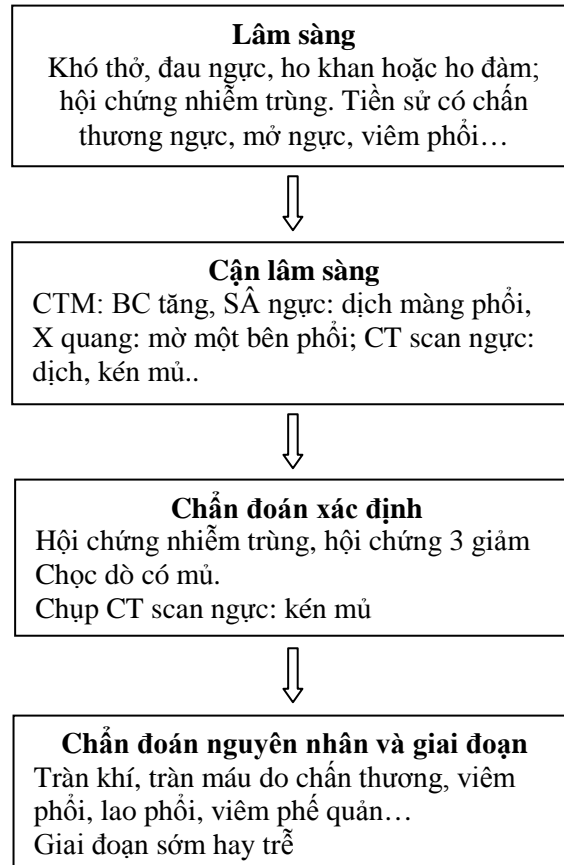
**Lâm sàng**
Khó thở, đau ngực, ho khan hoặc ho đàm; hội chứng nhiễm trùng. Tiền sử có chấn thương ngực, mở ngực, viêm phổi…

**Cận lâm sàng**
CTM: BC tăng, SÂ ngực: dịch màng phổi, X quang: mờ một bên phổi; CT scan ngực: dịch, kén mủ..

**Chẩn đoán xác định**
Hội chứng nhiễm trùng, hội chứng 3 giảm
Chọc dò có mủ.
Chụp CT scan ngực: kén mủ

**Chẩn đoán nguyên nhân và giai đoạn**
Tràn khí, tràn máu do chấn thương, viêm phổi, lao phổi, viêm phế quản…
Giai đoạn sớm hay trễ